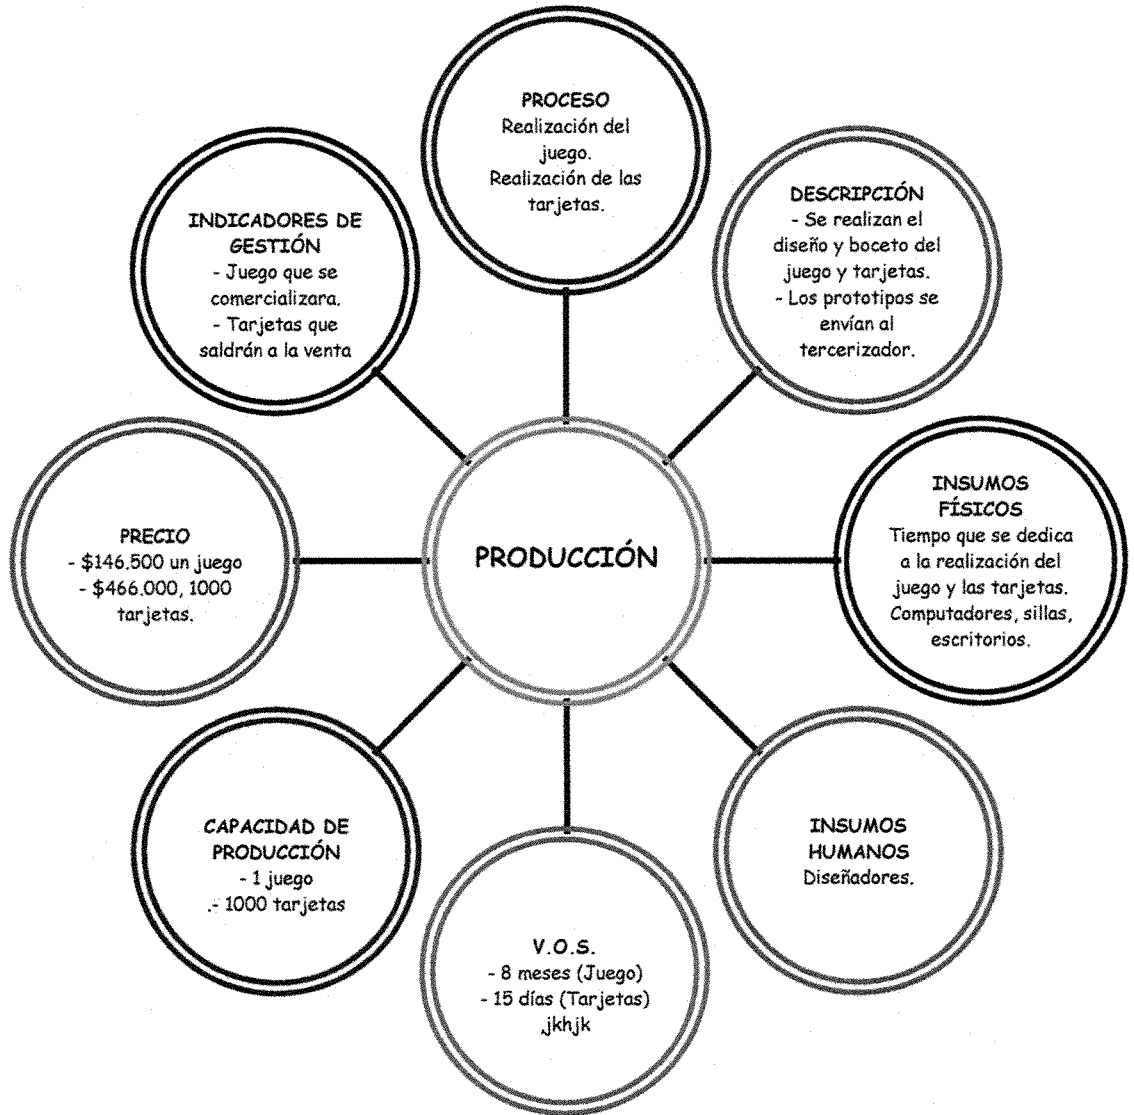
PROCESO
Realización del juego.
Realización de las tarjetas.

DESCRIPCIÓN
- Se realizan el diseño y boceto del juego y tarjetas.
- Los prototipos se envían al tercerizador.

INSUMOS FÍSICOS
Tiempo que se dedica a la realización del juego y las tarjetas.
Computadores, sillas, escritorios.

INSUMOS HUMANOS
Diseñadores.

V.O.S.
- 8 meses (Juego)
- 15 días (Tarjetas)
jkhjk

CAPACIDAD DE PRODUCCIÓN
- 1 juego
.- 1000 tarjetas

PRECIO
- $146.500 un juego
- $466.000, 1000 tarjetas.

INDICADORES DE GESTIÓN
- Juego que se comercializara.
- Tarjetas que saldrán a la venta

PRODUCCIÓN